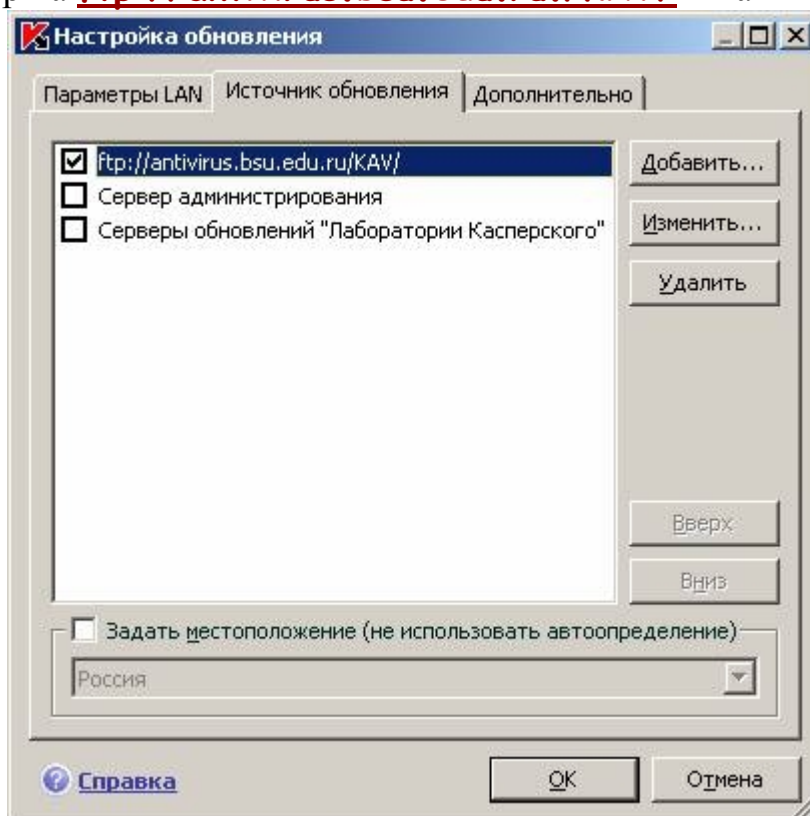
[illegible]

Настройка обновления

Параметры LAN | Источник обновления | Дополнительно

☑ ftp://antivirus.bsu.edu.ru/KAV/
☐ Сервер администрирования
☐ Серверы обновлений "Лаборатории Касперского"

Добавить...
Изменить...
Удалить

Вверх
Вниз

☐ Задать местоположение (не использовать автоопределение)

Россия

Справка

OK
Отмена